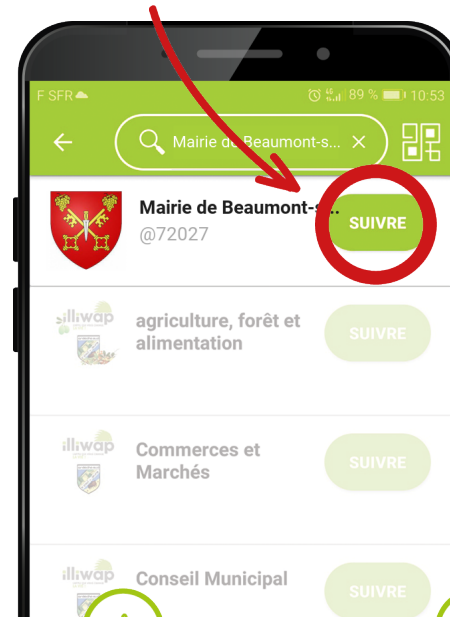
F SFR 89 % 10:53

Mairie de Beaumont-s...

Mairie de Beaumont-s...
@72027
SUIVRE

illiwap
agriculture, forêt et alimentation
SUIVRE

illiwap
Commerces et Marchés
SUIVRE

illiwap
Conseil Municipal
SUIVRE